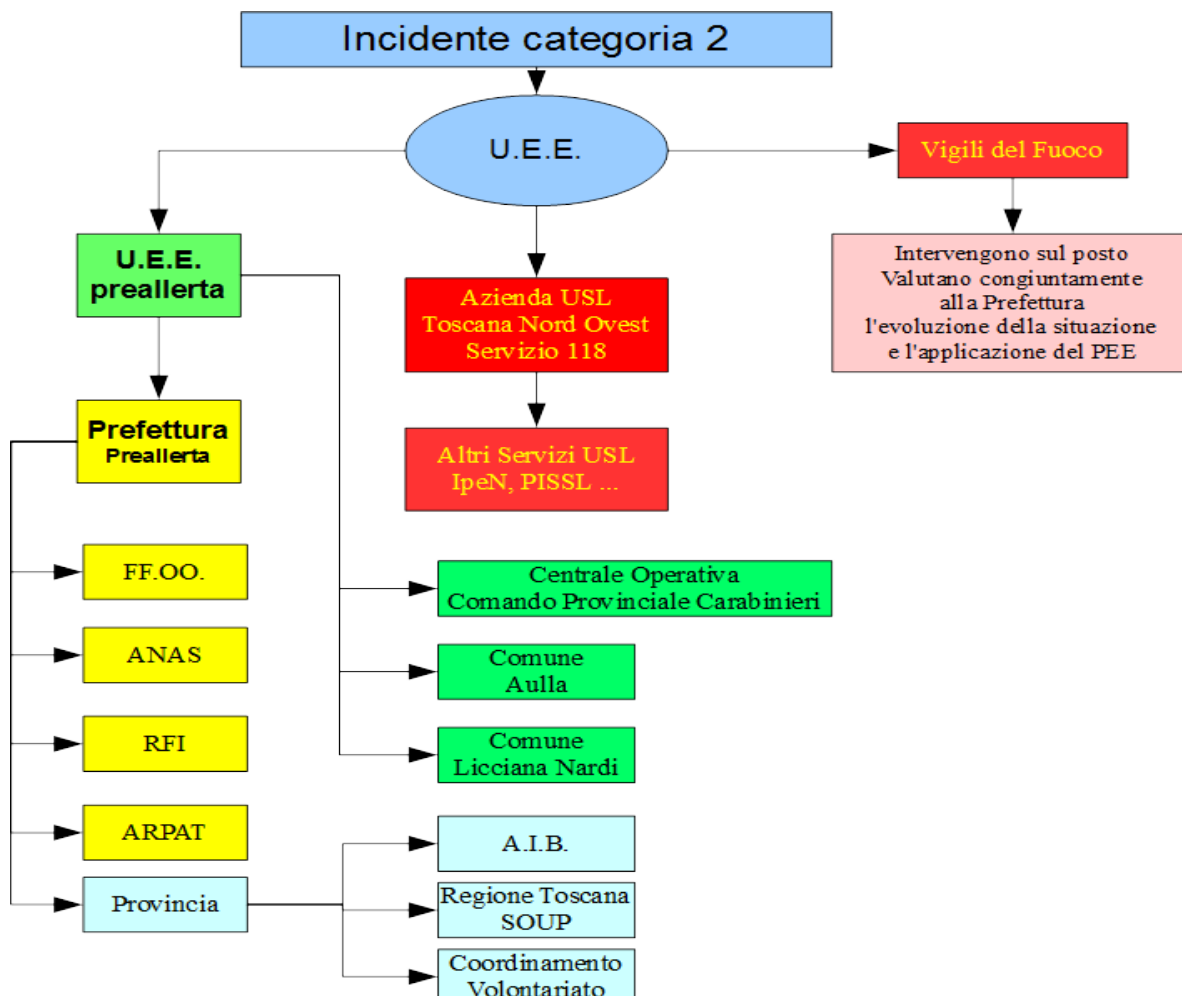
Incidente categoria 2

U.E.E.

Vigili del Fuoco

Intervengono sul posto
Valutano congiuntamente alla Prefettura l'evoluzione della situazione e l'applicazione del PEE

U.E.E. preallerta

Azienda USL
Toscana Nord Ovest
Servizio 118

Altri Servizi USL
IpeN, PISSL ...

Prefettura
Preallerta

FF.OO.

ANAS

RFI

ARPAT

Provincia

Centrale Operativa
Comando Provinciale Carabinieri

Comune
Aulla

Comune
Licciana Nardi

A.I.B.

Regione Toscana
SOUP

Coordinamento
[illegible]